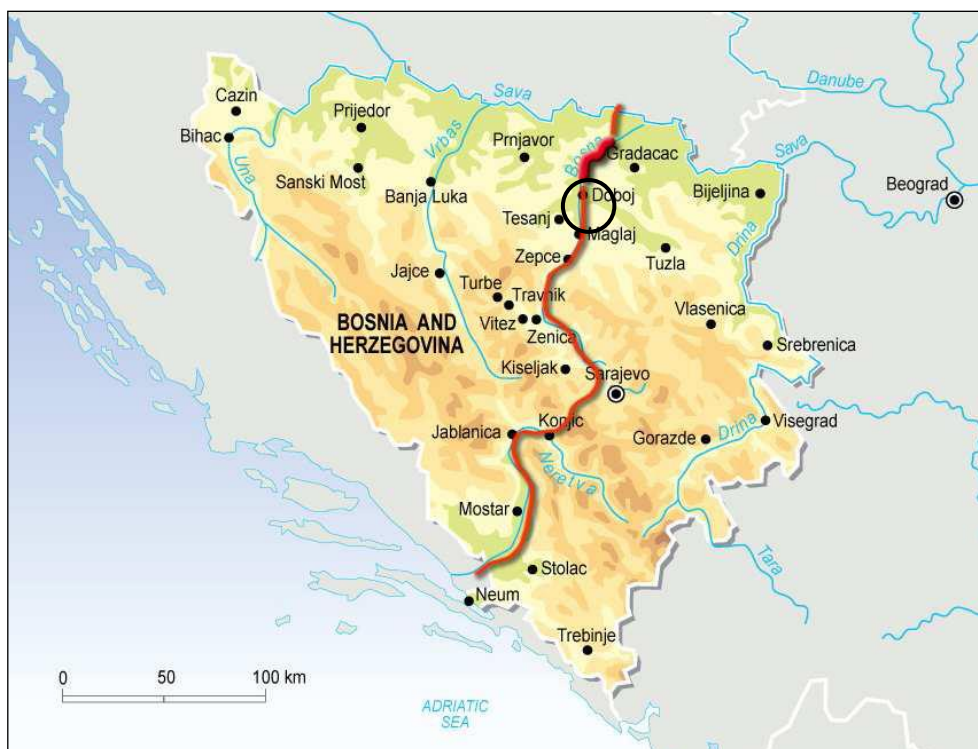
Danube
Sava
Sava
Cazin
Prijedor
Bihac
Una
Vrbas
Prnjavor
Bosna
Gradacac
Sanski Most
Banja Luka
Doboj
Bijeljina
Beograd
Tesanj
Maglaj
Drina
Zepce
Tuzla
Jajce
Turbe
Travnik
Vlasenica
Vitez
BOSNIA AND HERZEGOVINA
Zenica
Srebrenica
Kiseljak
Sarajevo
Jablanica
Konjic
Gorazde
Drina
Visegrad
Neretva
Mostar
Tara
Stolac
Neum
Trebinje
0
50
100 km
ADRIATIC SEA